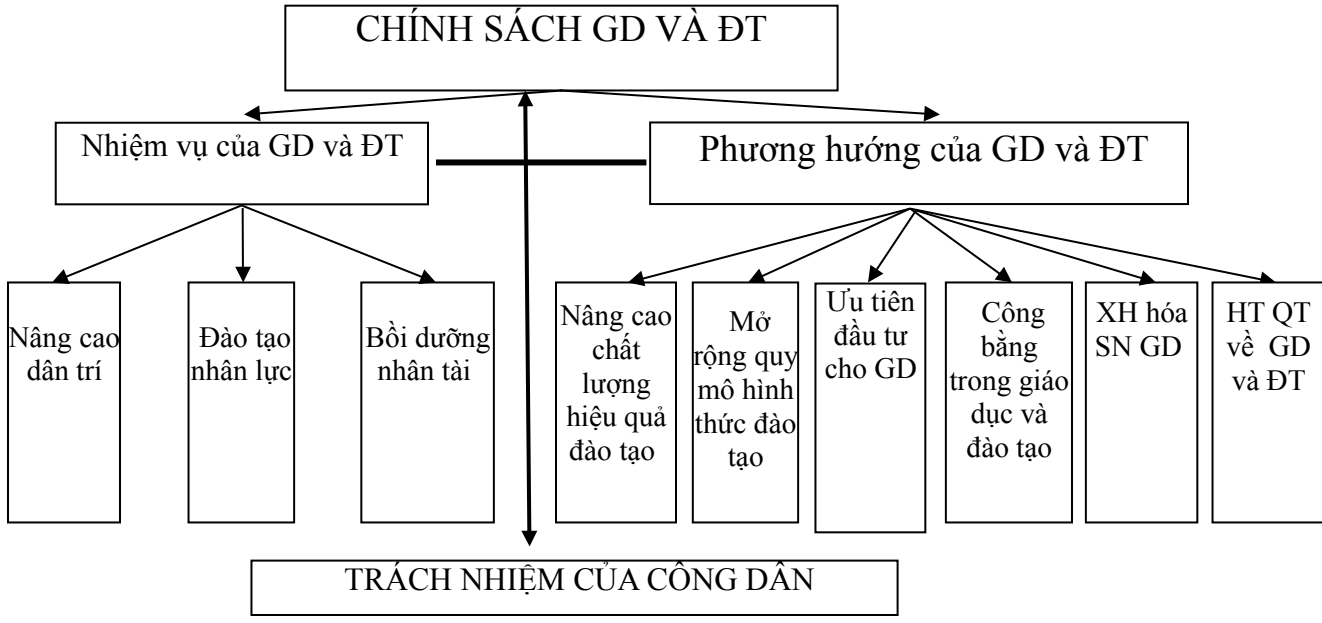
CHÍNH SÁCH GD VÀ ĐT

Nhiệm vụ của GD và ĐT

Phương hướng của GD và ĐT

Nâng cao dân trí

Đào tạo nhân lực

Bồi dưỡng nhân tài

Nâng cao chất lượng hiệu quả đào tạo

Mở rộng quy mô hình thức đào tạo

Ưu tiên đầu tư cho GD

Công bằng trong giáo dục và đào tạo

XH hóa SN GD

HT QT về GD và ĐT

TRÁCH NHIỆM CỦA CÔNG DÂN